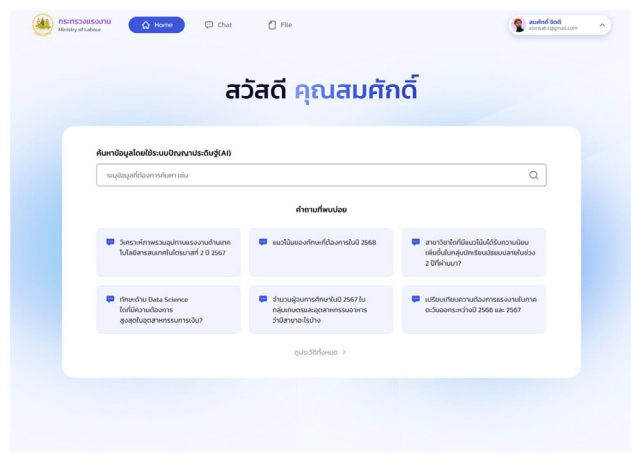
กระทรวงแรงงาน
Ministry of Labour

Home
Chat
File

สมศักดิ์ จิตดี
somsak.c@gmail.com

สวัสดี คุณสมศักดิ์

ค้นหาข้อมูลโดยใช้ระบบปัญญาประดิษฐ์(AI)

ระบุข้อมูลที่ต้องการค้นหา เช่น

คำถามที่พบบ่อย

วิเคราะห์ภาพรวมอุปทานแรงงานด้านเกษตรในไตรมาสแรกในไตรมาสที่ 2 ปี 2567

แนวโน้มของทักษะที่ต้องการในปี 2568

สาขาวิชาใดที่มีแนวโน้มได้รับความนิยมเพิ่มขึ้นในกลุ่มนักเรียนมัธยมปลายในช่วง 2 ปีที่ผ่านมา?

ทักษะด้าน Data Science ใดที่มีความต้องการสูงสุดในอุตสาหกรรมการเงิน?

จำนวนผู้จบการศึกษาในปี 2567 ในกลุ่มเกษตรและอุตสาหกรรมอาหาร ว่ามีสาขาอะไรบ้าง

เปรียบเทียบความต้องการแรงงานในภาคตะวันออกระหว่างปี 2566 และ 2567

ดูประวัติทั้งหมด >